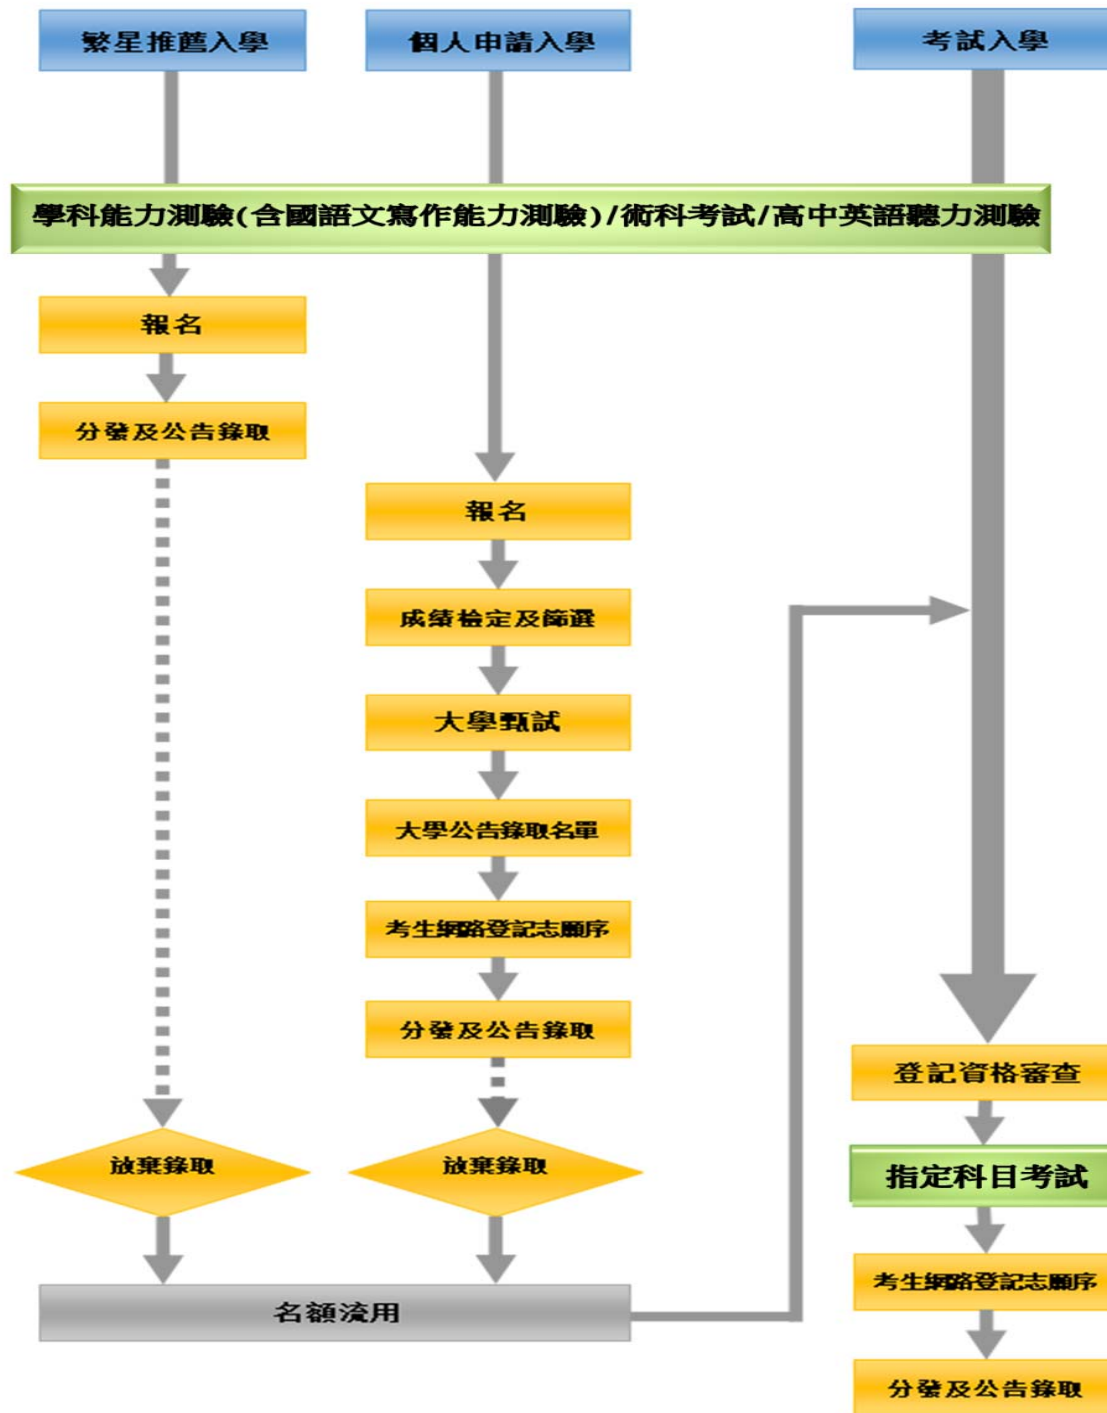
繁星推薦入學

個人申請入學

考試入學

學科能力測驗(含國語文寫作能力測驗)/術科考試/高中英語聽力測驗

報名

分發及公告錄取

報名

成績檢定及篩選

大學甄試

大學公告錄取名單

考生網路登記志願序

分發及公告錄取

放棄錄取

放棄錄取

名額流用

登記資格審查

指定科目考試

考生網路登記志願序

分發及公告錄取